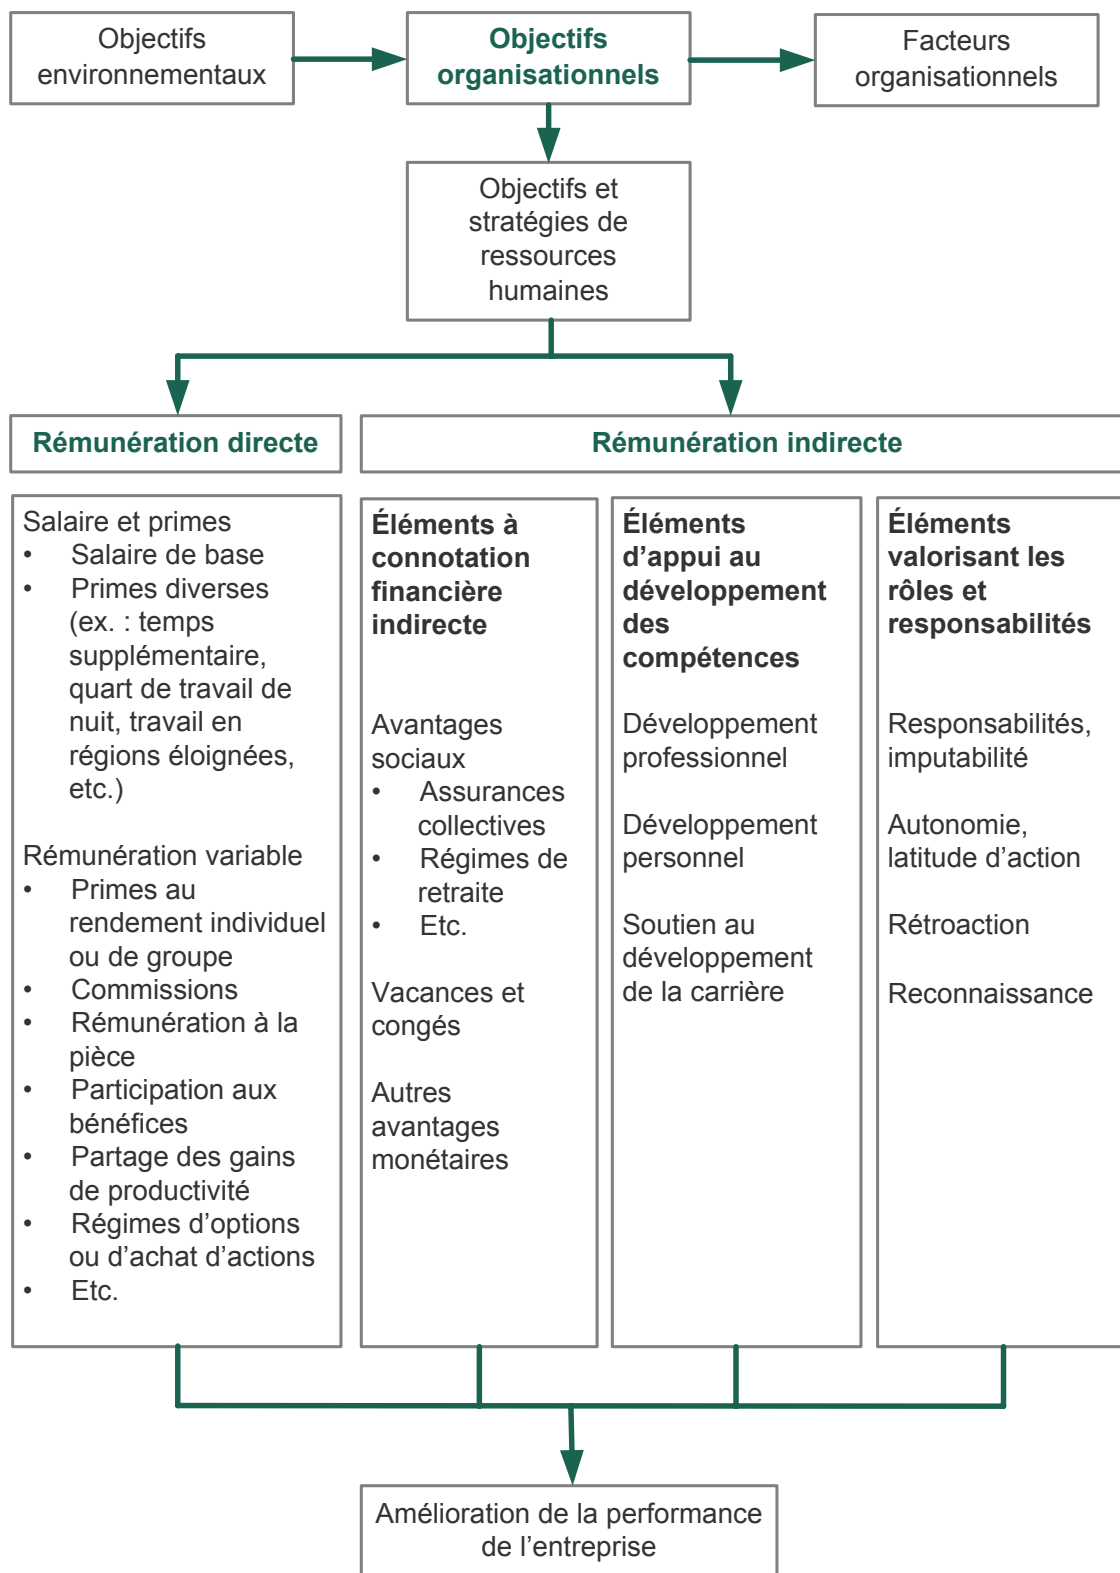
Objectifs environnementaux

Objectifs organisationnels

Facteurs organisationnels

Objectifs et stratégies de ressources humaines

Rémunération directe

Rémunération indirecte

Salaire et primes
• Salaire de base
• Primes diverses (ex. : temps supplémentaire, quart de travail de nuit, travail en régions éloignées, etc.)

Rémunération variable
• Primes au rendement individuel ou de groupe
• Commissions
• Rémunération à la pièce
• Participation aux bénéfices
• Partage des gains de productivité
• Régimes d'options ou d'achat d'actions
• Etc.

Éléments à connotation financière indirecte

Avantages sociaux
• Assurances collectives
• Régimes de retraite
• Etc.

Vacances et congés

Autres avantages monétaires

Éléments d'appui au développement des compétences

Développement professionnel

Développement personnel

Soutien au développement de la carrière

Éléments valorisant les rôles et responsabilités

Responsabilités, imputabilité

Autonomie, latitude d'action

Rétroaction

Reconnaissance

Amélioration de la performance de l'entreprise